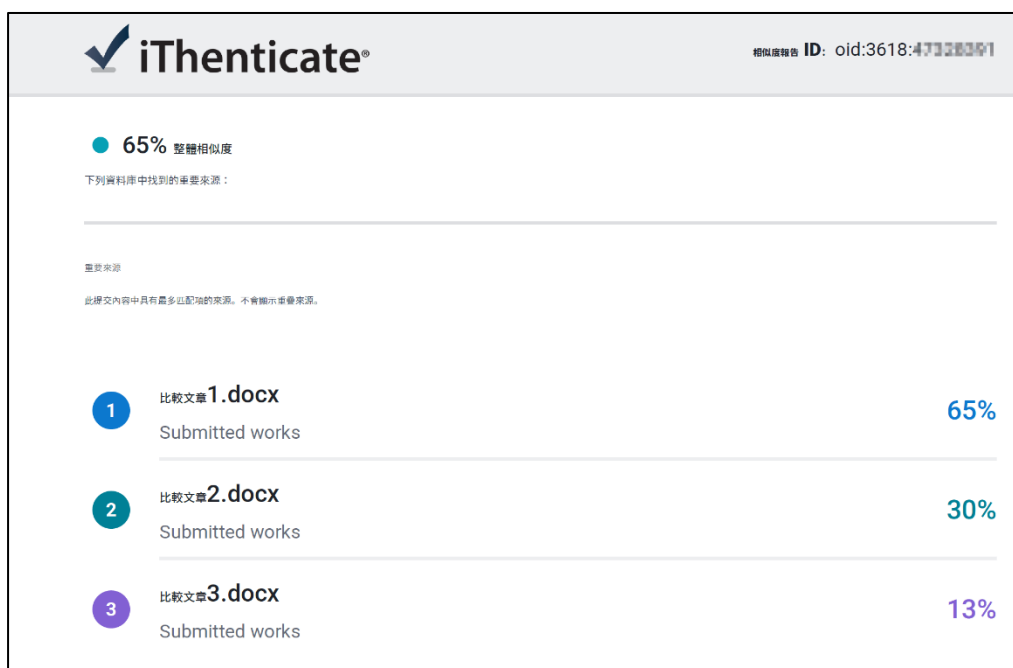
iThenticate®

相似度報告 ID: oid:3618:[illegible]

65% 整體相似度

下列資料庫中找到的重要來源：

重要來源

此提交內容中具有最多匹配項的來源。不會顯示重疊來源。

1 比較文章1.docx
Submitted works
65%

2 比較文章2.docx
Submitted works
30%

3 比較文章3.docx
Submitted works
13%